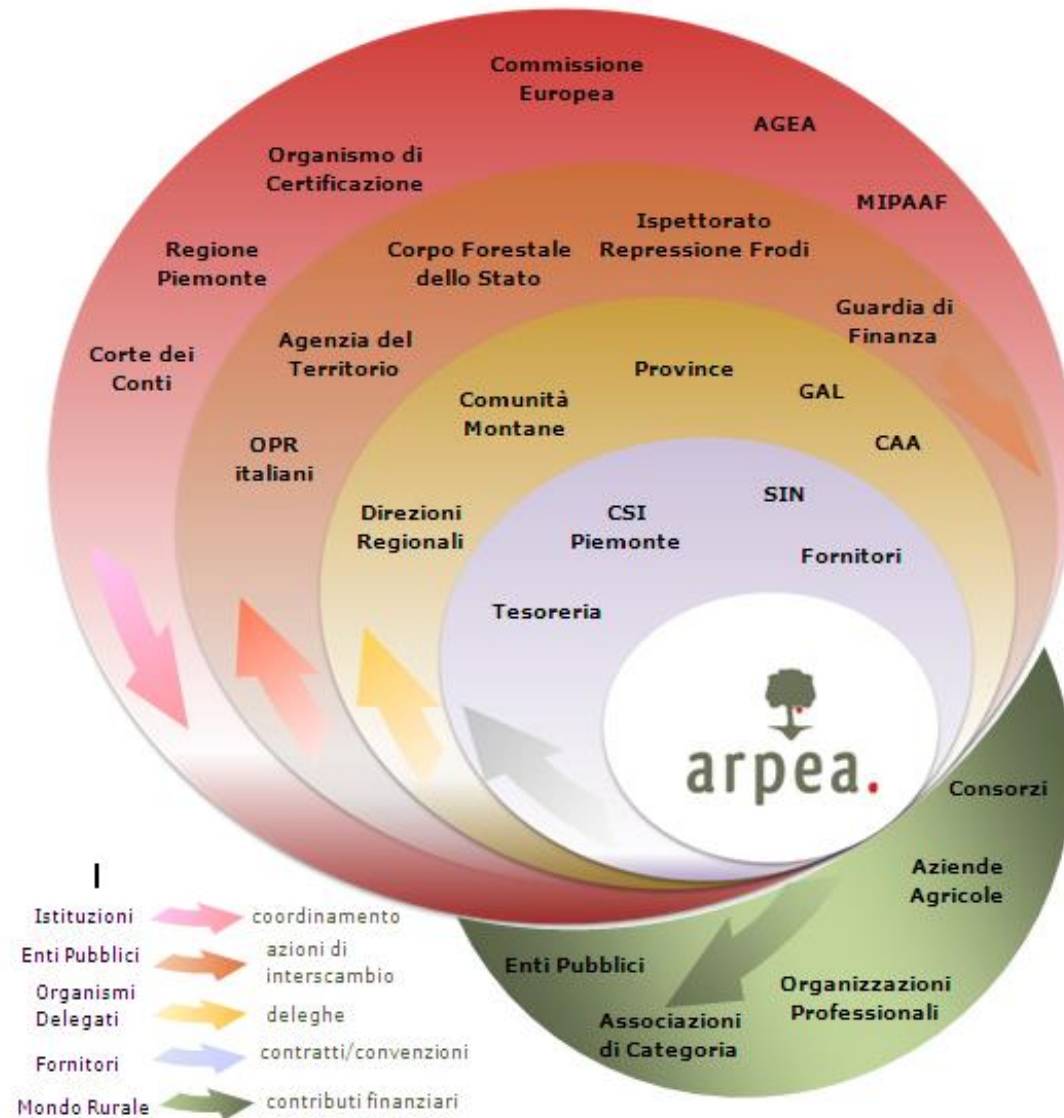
Commissione Europea

AGEA

Organismo di Certificazione

MIPAAF

Regione Piemonte

Corpo Forestale dello Stato

Ispettorato Repressione Frodi

Guardia di Finanza

Corte dei Conti

Agenzia del Territorio

Province

GAL

Comunità Montane

CAA

OPR italiani

SIN

Direzioni Regionali

CSI Piemonte

Fornitori

Tesoreria

arpea.

Consorzi

Aziende Agricole

Enti Pubblici

Organizzazioni Professionali

Associazioni di Categoria

I

Istituzioni coordinamento

Enti Pubblici azioni di interscambio

Organismi Delegati deleghe

Fornitori contratti/convenzioni

Mondo Rurale contributi finanziari